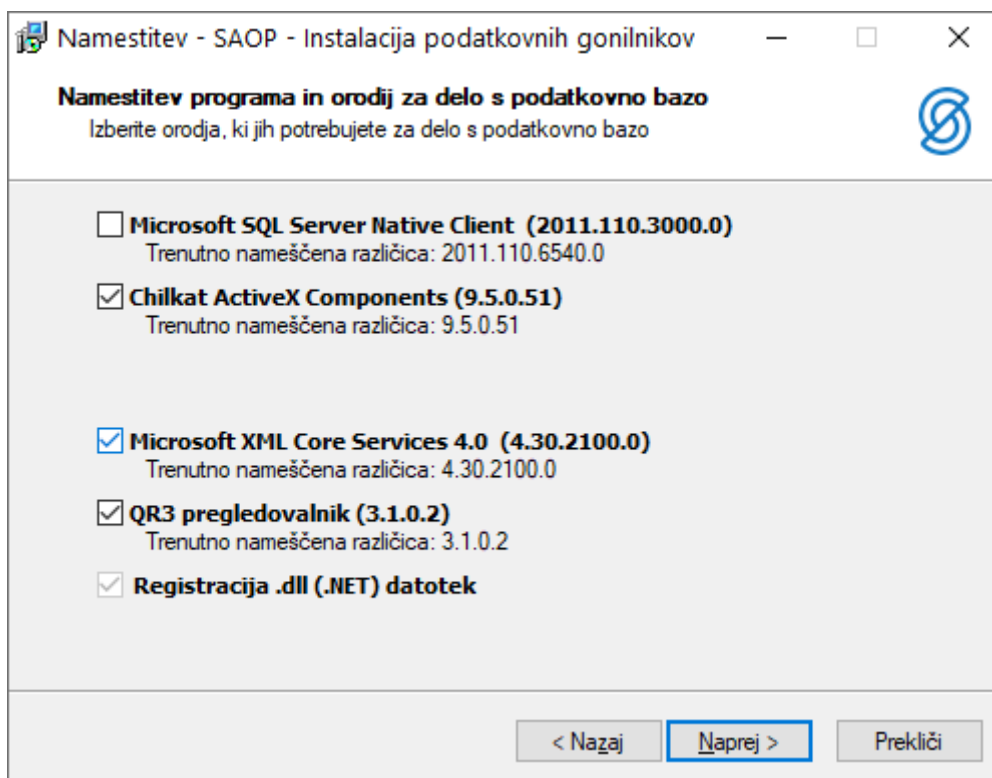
Namestitev - SAOP - Instalacija podatkovnih gonilnikov

Namestitev programa in orodij za delo s podatkovno bazo
Izberite orodja, ki jih potrebujete za delo s podatkovno bazo

Microsoft SQL Server Native Client (2011.110.3000.0)
Trenutno nameščena različica: 2011.110.6540.0

Chilkat ActiveX Components (9.5.0.51)
Trenutno nameščena različica: 9.5.0.51

Microsoft XML Core Services 4.0 (4.30.2100.0)
Trenutno nameščena različica: 4.30.2100.0

QR3 pregledovalnik (3.1.0.2)
Trenutno nameščena različica: 3.1.0.2

Registracija .dll (.NET) datotek

< Nazaj
Naprej >
Prekliči